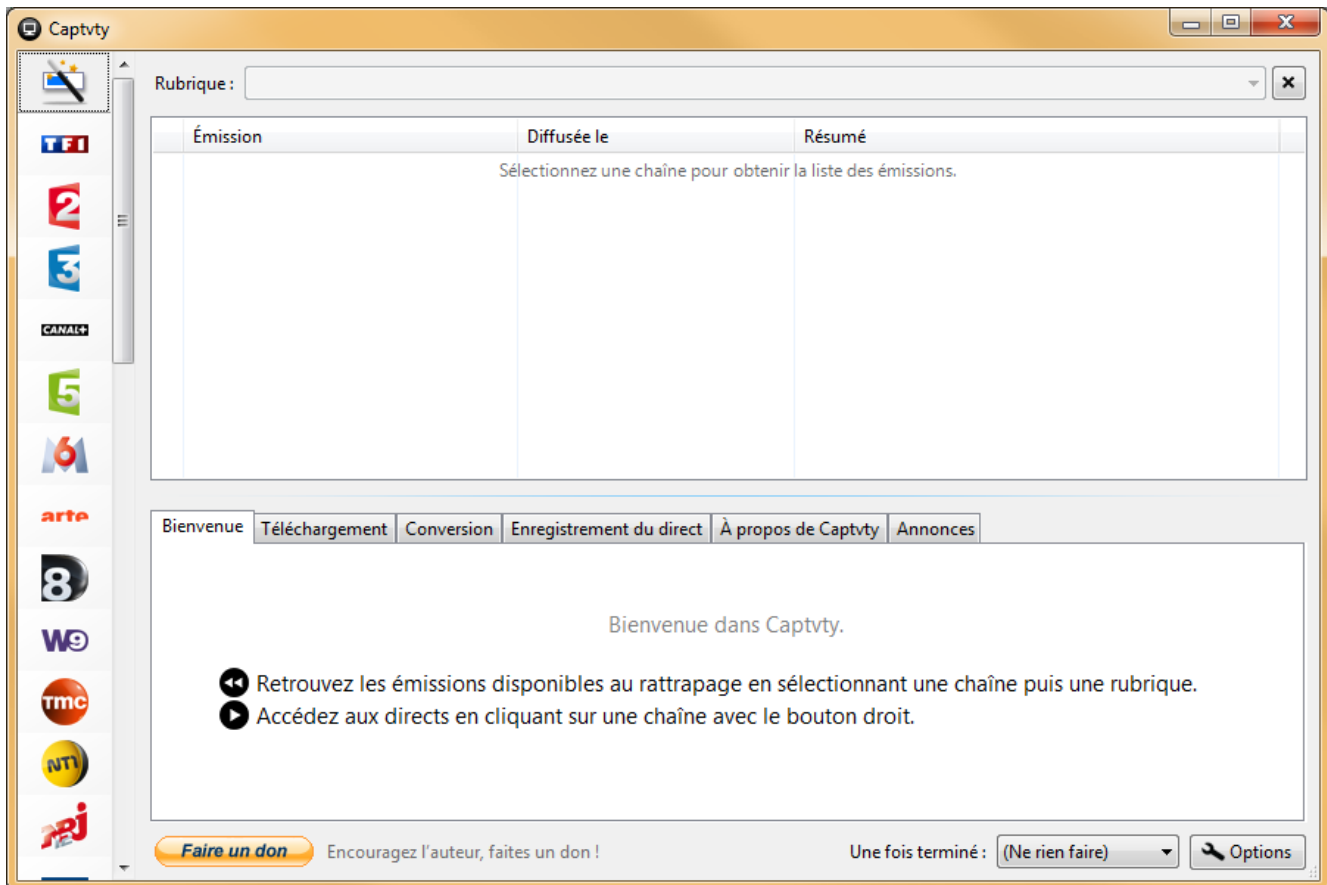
Captvty

TF1
2
3
CANAL+
5
6
arte
8
W9
tmc
NT1
NRJ 12

Rubrique :

| Émission | Diffusée le | Résumé |
|---|---|---|
| Sélectionnez une chaîne pour obtenir la liste des émissions. | | |

Bienvenue | Téléchargement | Conversion | Enregistrement du direct | À propos de Captvty | Annonces

Bienvenue dans Captvty.

Retrouvez les émissions disponibles au rattrapage en sélectionnant une chaîne puis une rubrique.
Accédez aux directs en cliquant sur une chaîne avec le bouton droit.

Faire un don   Encouragez l'auteur, faites un don !   Une fois terminé : (Ne rien faire)   Options